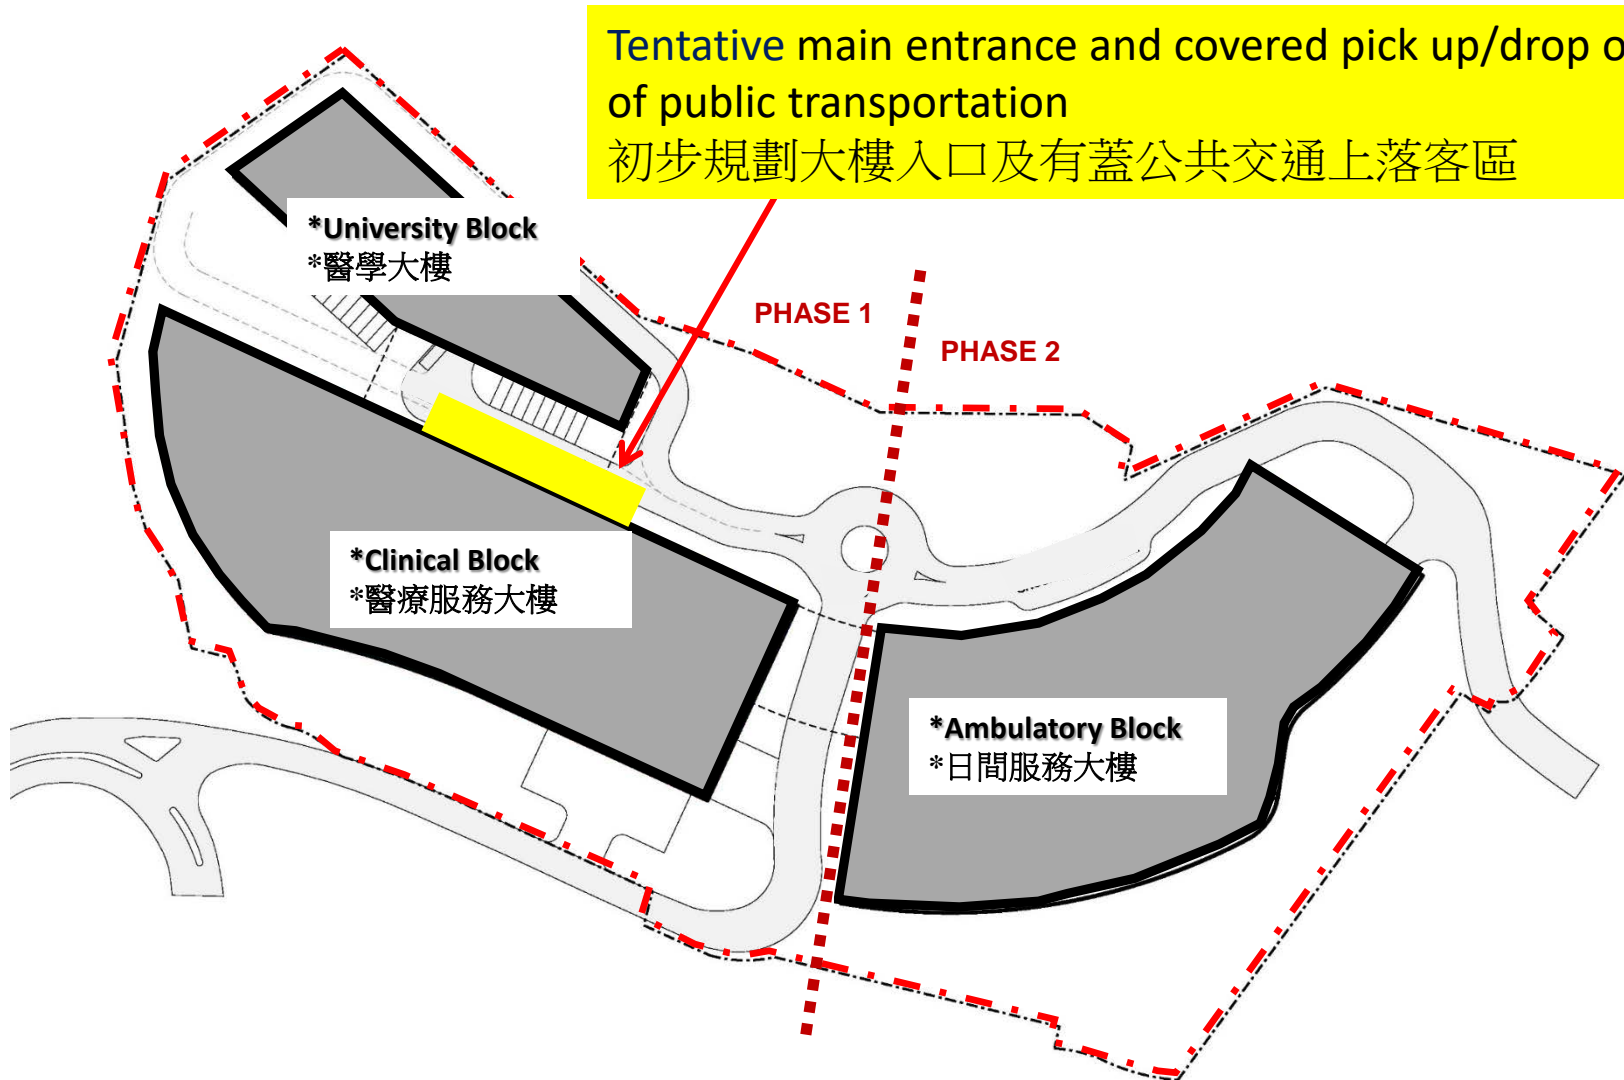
Tentative main entrance and covered pick up/drop o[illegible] of public transportation
初步規劃大樓入口及有蓋公共交通上落客區

*University Block
*醫學大樓

PHASE 1

PHASE 2

*Clinical Block
*醫療服務大樓

*Ambulatory Block
*日間服務大樓